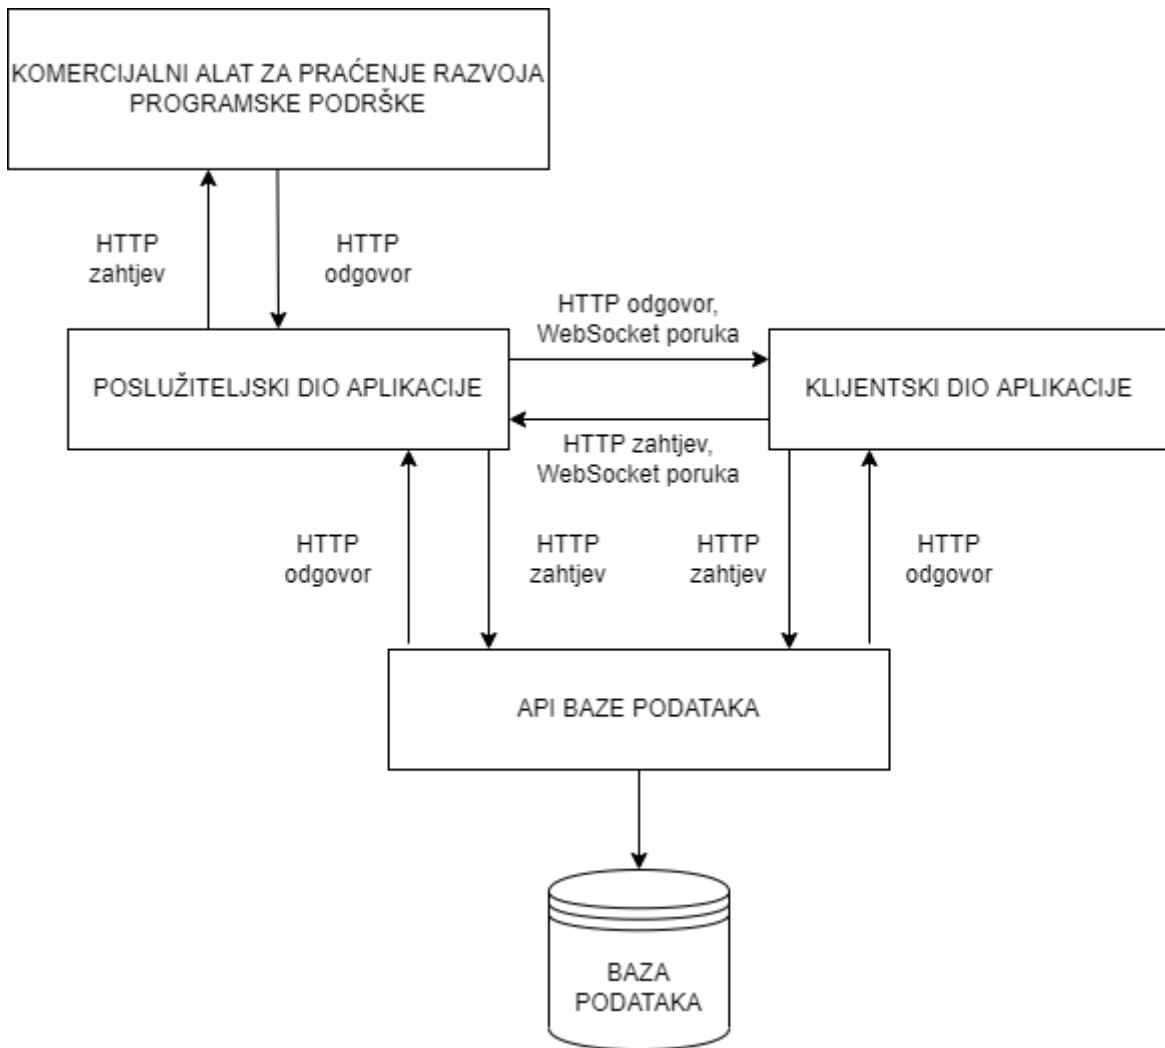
KOMERCIJALNI ALAT ZA PRAĆENJE RAZVOJA PROGRAMSKE PODRŠKE

HTTP zahtjev

HTTP odgovor

HTTP odgovor, WebSocket poruka

POSLUŽITELJSKI DIO APLIKACIJE

KLIJENTSKI DIO APLIKACIJE

HTTP zahtjev, WebSocket poruka

HTTP odgovor

HTTP zahtjev

HTTP zahtjev

HTTP odgovor

API BAZE PODATAKA

BAZA PODATAKA